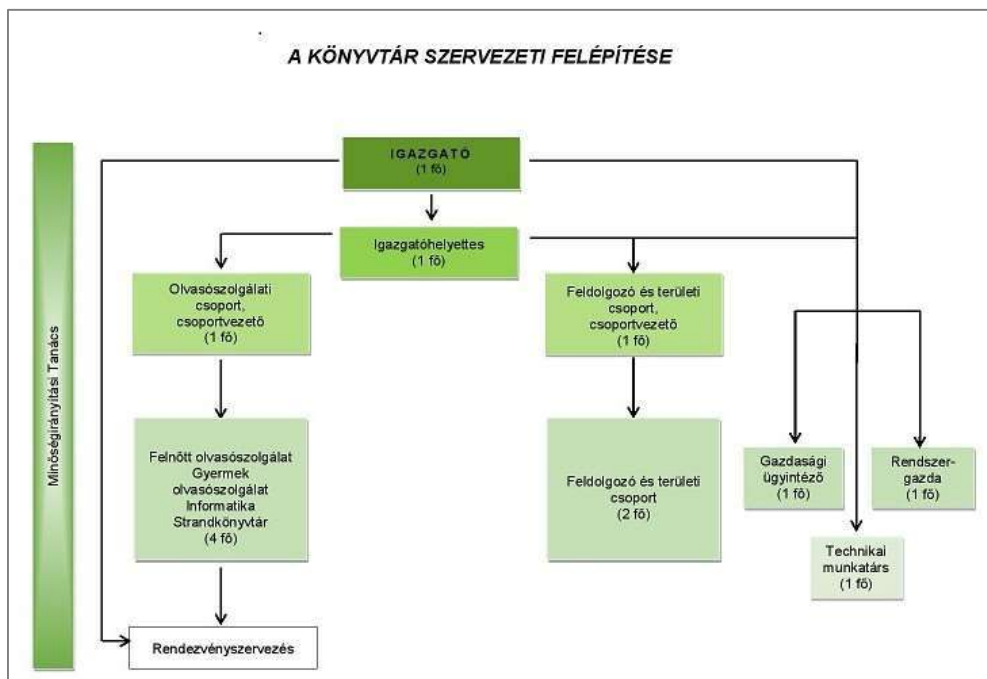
A KÖNYVTÁR SZERVEZETI FELÉPÍTÉSE

Minőségirányítási Tanács

IGAZGATÓ
(1 fő)

Igazgatóhelyettes
(1 fő)

Olvasószolgálati csoport, csoportvezető
(1 fő)

Feldolgozó és területi csoport, csoportvezető
(1 fő)

Felnőtt olvasószolgálat
Gyermek olvasószolgálat
Informatika
Strandkönyvtár
(4 fő)

Feldolgozó és területi csoport
(2 fő)

Gazdasági ügyintéző
(1 fő)

Rendszergazda
(1 fő)

Technikai munkatárs
(1 fő)

Rendezvényszervezés